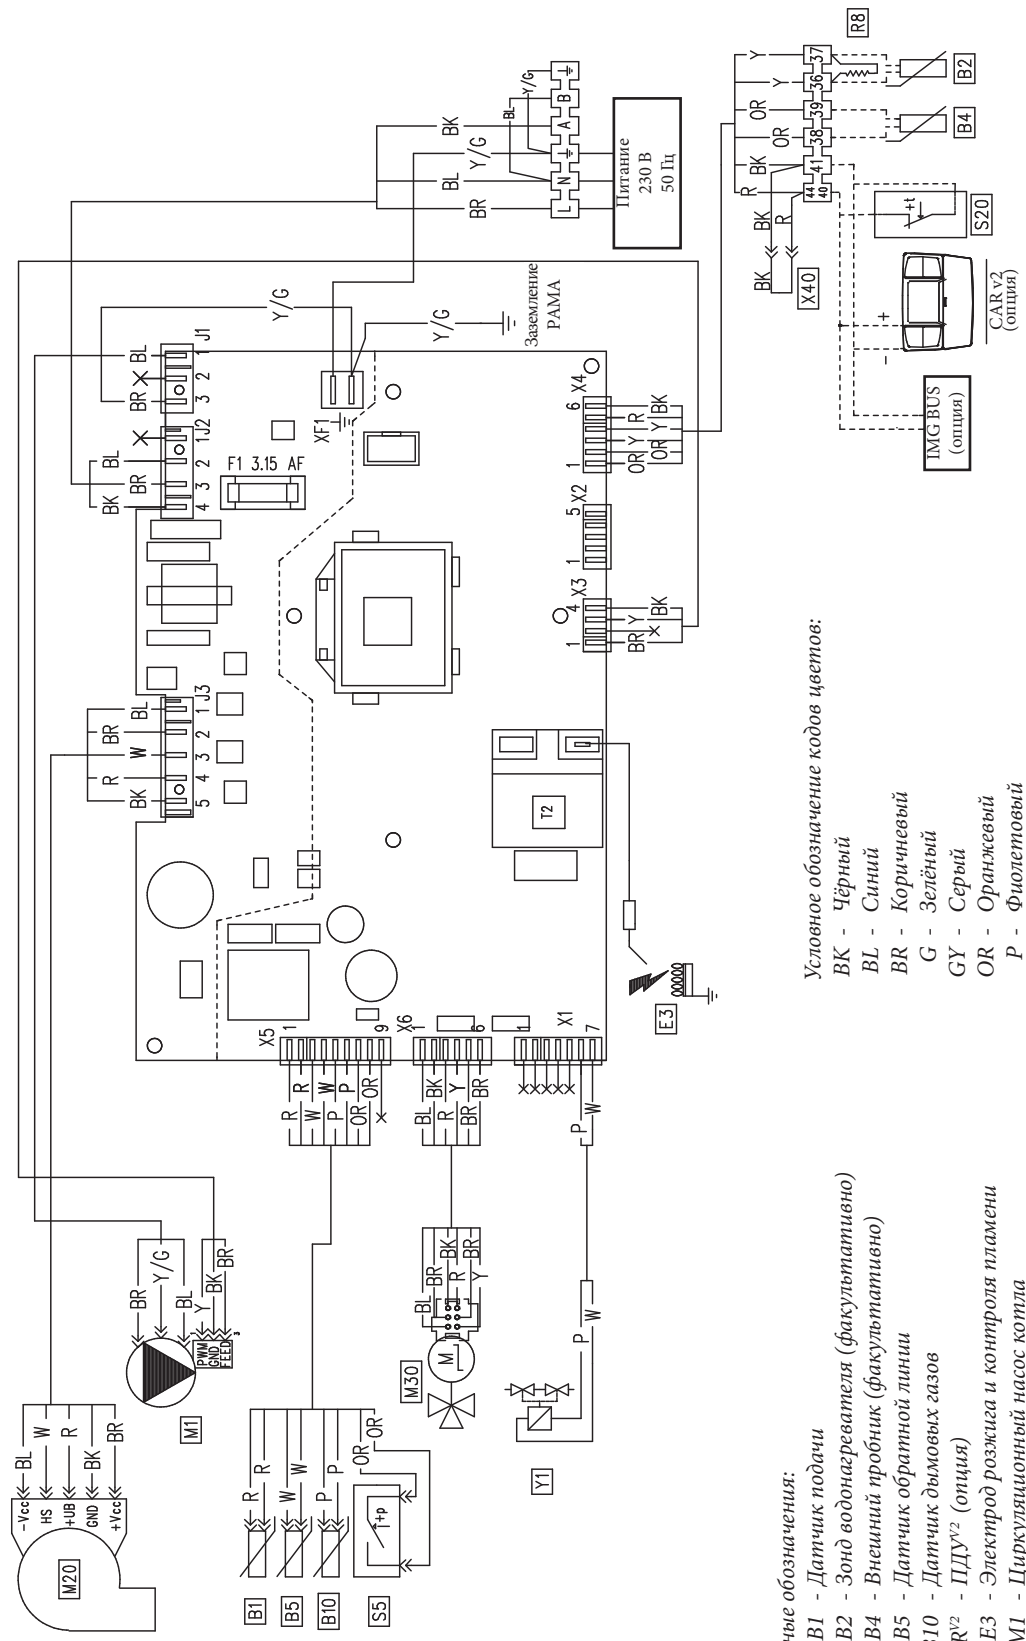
Питание 230 В 50 Гц

L N ⏚ A B

BR BL Y/G BK BL Y/G

Заземление РАМА

Y/G

J1 1 2 3 BL BR

J2 1 2 3 4 BL BR BK

F1 3.15 AF

XF1

J3 1 2 3 4 5 BL BR W R BK

X4 1 6 OR Y R OR Y BK

X2 1 5

X3 1 4 BR Y BK

T2

E3

X5 1 9 R W P OR R W P OR

X6 1 6 BL BK R Y BR BL BK R Y BR

X1 1 7 P W

M20 -Vcc HS +UB GND +Vcc BL W R BK BR

M1 BR Y/G BL Y BK BR PWM GND FEED

B1 R
B5 W
B10 P
S5 OR OR

M30 BL BR R BK Y BR

Y1 P W

R8 37 36 39 38 41 44 40 Y Y OR OR BK R BK R

B2
B4
S20
X40 BK

CAR v2 (опция)

IMG BUS (опция)

Условное обозначение кодов цветов:
BK - Чёрный
BL - Синий
BR - Коричневый
G - Зелёный
GY - Серый
OR - Оранжевый
P - Фиолетовый

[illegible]чные обозначения:
B1 - Датчик подачи
B2 - Зонд водонагревателя (факультативно)
B4 - Внешний пробник (факультативно)
B5 - Датчик обратной линии
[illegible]10 - Датчик дымовых газов
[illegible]R$^{V2}$ - ПДУ$^{V2}$ (опция)
E3 - Электрод розжига и контроля пламени
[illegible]M1 - Циркуляционный насос котла